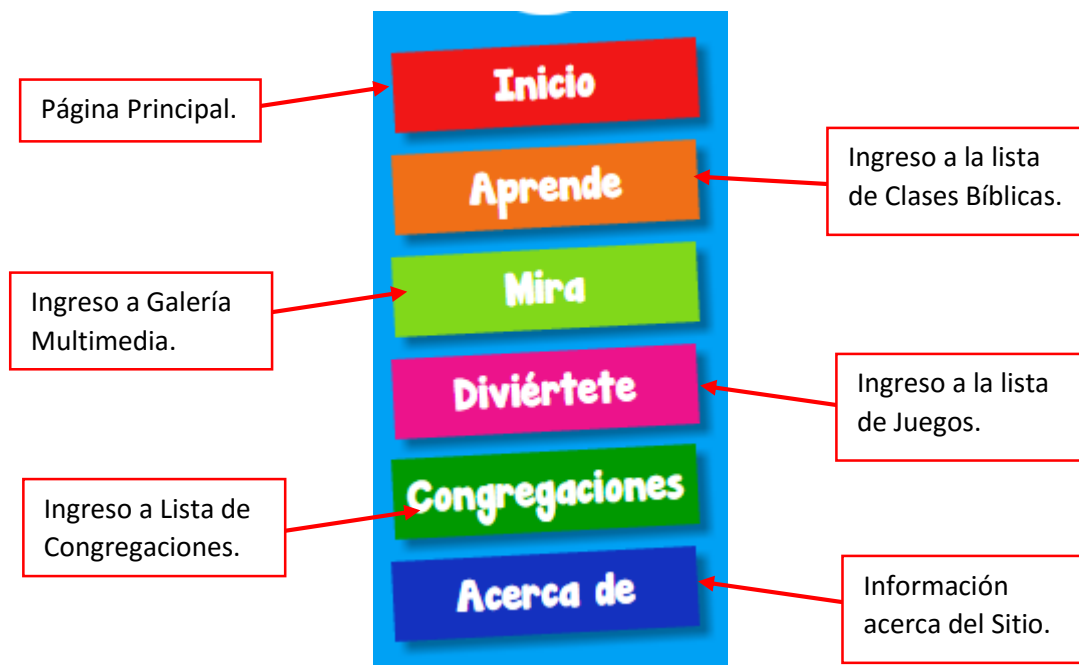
Página Principal.

Inicio

Ingreso a la lista de Clases Bíblicas.

Aprende

Ingreso a Galería Multimedia.

Mira

Ingreso a la lista de Juegos.

Diviértete

Ingreso a Lista de Congregaciones.

Congregaciones

Información acerca del Sitio.

Acerca de